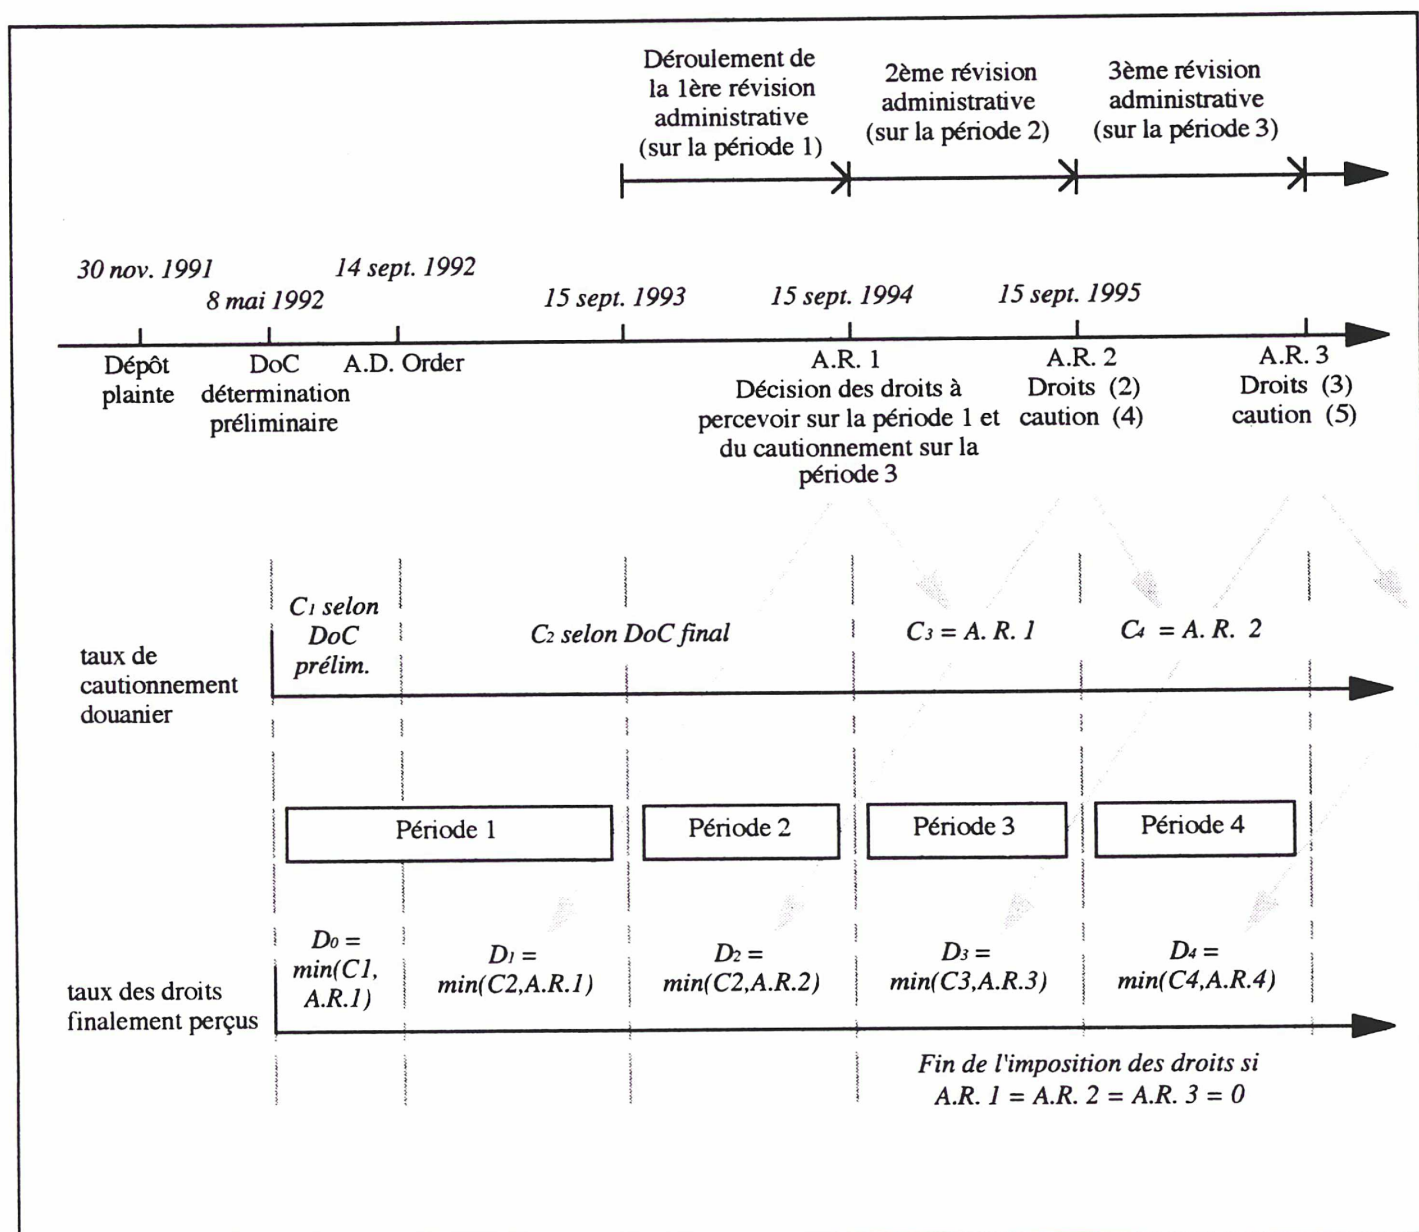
Déroulement de la 1ère révision administrative (sur la période 1)

2ème révision administrative (sur la période 2)

3ème révision administrative (sur la période 3)

30 nov. 1991

8 mai 1992

14 sept. 1992

15 sept. 1993

15 sept. 1994

15 sept. 1995

Dépôt plainte

DoC détermination préliminaire

A.D. Order

A.R. 1
Décision des droits à percevoir sur la période 1 et du cautionnement sur la période 3

A.R. 2
Droits (2)
caution (4)

A.R. 3
Droits (3)
caution (5)

taux de cautionnement douanier

$C_1$ selon DoC prélim.

$C_2$ selon DoC final

$C_3$ = A. R. 1

$C_4$ = A. R. 2

Période 1

Période 2

Période 3

Période 4

taux des droits finalement perçus

$D_0$ = min(C1, A.R.1)

$D_1$ = min(C2,A.R.1)

$D_2$ = min(C2,A.R.2)

$D_3$ = min(C3,A.R.3)

$D_4$ = min(C4,A.R.4)

Fin de l'imposition des droits si A.R. 1 = A.R. 2 = A.R. 3 = 0